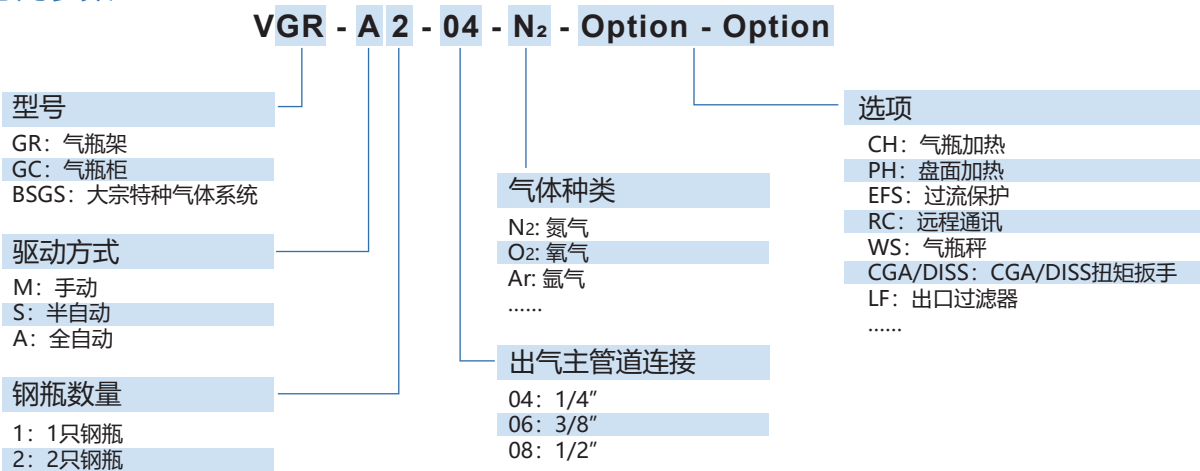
VGR - A 2 - 04 - N₂ - Option - Option

型号
GR：气瓶架
GC：气瓶柜
BSGS：大宗特种气体系统

驱动方式
M：手动
S：半自动
A：全自动

钢瓶数量
1：1只钢瓶
2：2只钢瓶

气体种类
N2: 氮气
O2: 氧气
Ar: 氩气
......

出气主管道连接
04：1/4″
06：3/8″
08：1/2″

选项
CH：气瓶加热
PH：盘面加热
EFS：过流保护
RC：远程通讯
WS：气瓶秤
CGA/DISS：CGA/DISS扭矩扳手
LF：出口过滤器
......